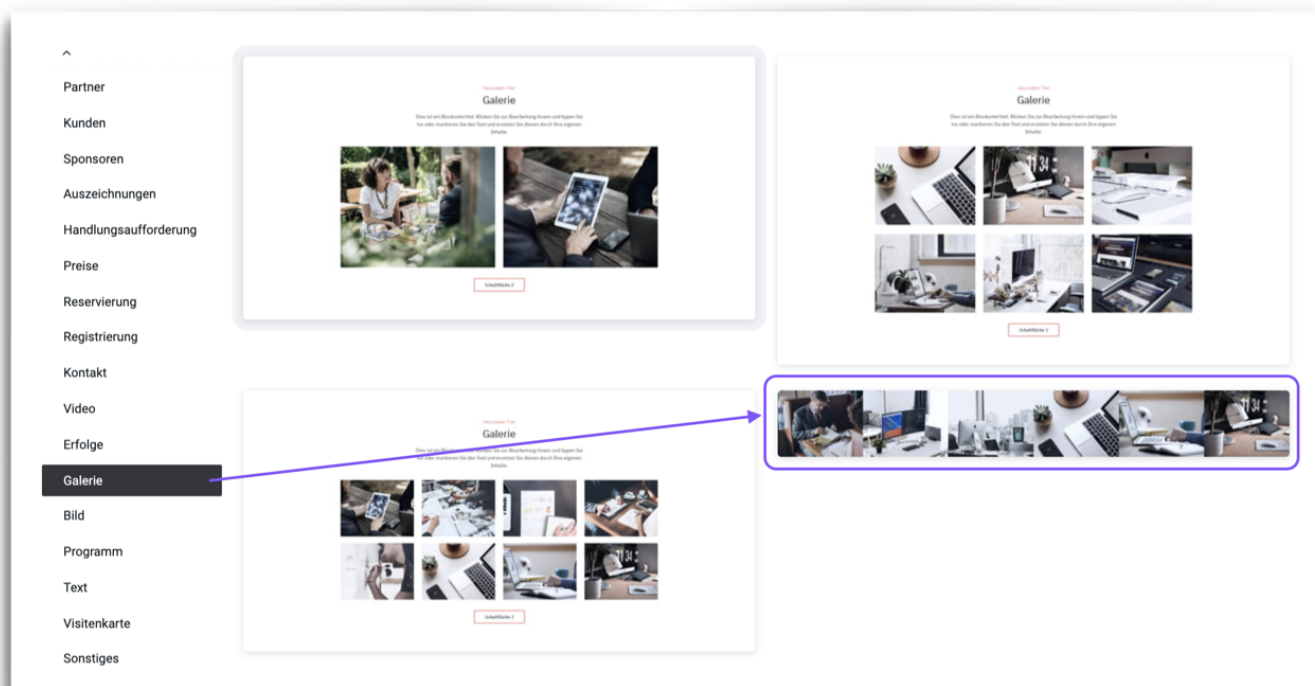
^

Partner

Kunden

Sponsoren

Auszeichnungen

Handlungsaufforderung

Preise

Reservierung

Registrierung

Kontakt

Video

Erfolge

Galerie

Bild

Programm

Text

Visitenkarte

Sonstiges

Sekundärer Titel
Galerie
Dies ist ein Blockuntertitel. Klicken Sie zur Bearbeitung hinein und tippen Sie los oder markieren Sie den Text und ersetzen Sie diesen durch Ihre eigenen Inhalte.

Schaltfläche 2

Sekundärer Titel
Galerie
Dies ist ein Blockuntertitel. Klicken Sie zur Bearbeitung hinein und tippen Sie los oder markieren Sie den Text und ersetzen Sie diesen durch Ihre eigenen Inhalte.

Schaltfläche 2

Sekundärer Titel
Galerie
Dies ist ein Blockuntertitel. Klicken Sie zur Bearbeitung hinein und tippen Sie los oder markieren Sie den Text und ersetzen Sie diesen durch Ihre eigenen Inhalte.

Schaltfläche 2